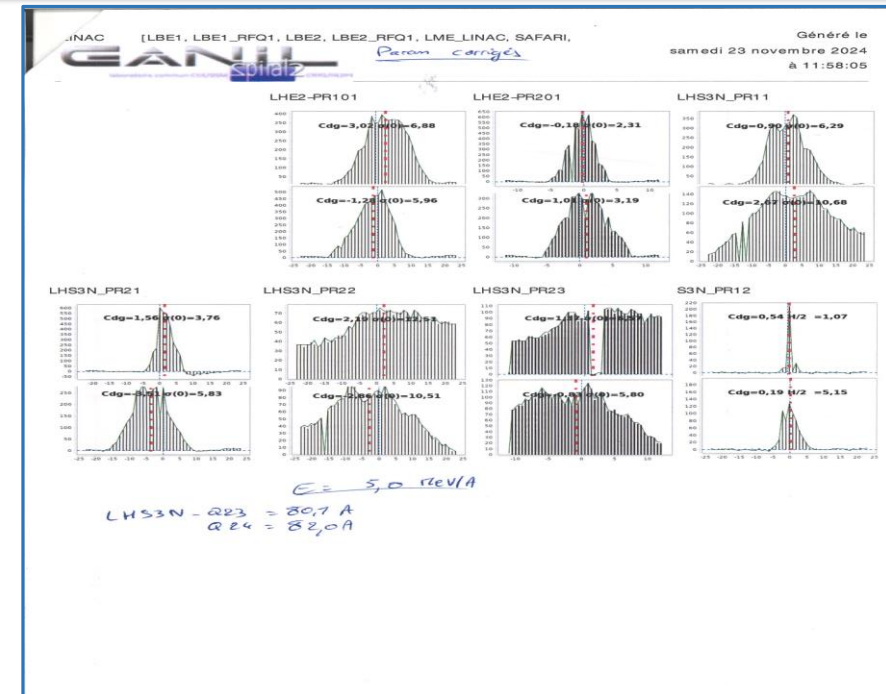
LINAC [LBE1, LBE1_RFQ1, LBE2, LBE2_RFQ1, LME_LINAC, SAFARI,

Param corrigés

Généré le samedi 23 novembre 2024 à 11:58:05

GANIL spiral2

LHE2-PR101

Cdg=3,02 σ(0)=6,88

Cdg=-1,22 σ(0)=5,96

LHE2-PR201

Cdg=-0,18 σ(0)=2,31

Cdg=1,01 σ(0)=3,19

LHS3N_PR11

Cdg=0,90 σ(0)=6,29

Cdg=2,67 σ(0)=10,68

LHS3N_PR21

Cdg=1,56 σ(0)=3,76

Cdg=-3,51 σ(0)=5,83

LHS3N_PR22

Cdg=2,10 σ(0)=12,51

Cdg=-2,86 σ(0)=10,51

LHS3N_PR23

Cdg=1,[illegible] σ(0)=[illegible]

Cdg=-0,81 σ(0)=5,80

S3N_PR12

Cdg=0,54 l/2 =1,07

Cdg=0,19 l/2 =5,15

E = 5,0 MeV/A

LHS3N - Q23 = 80,1 A
Q24 = 82,0 A